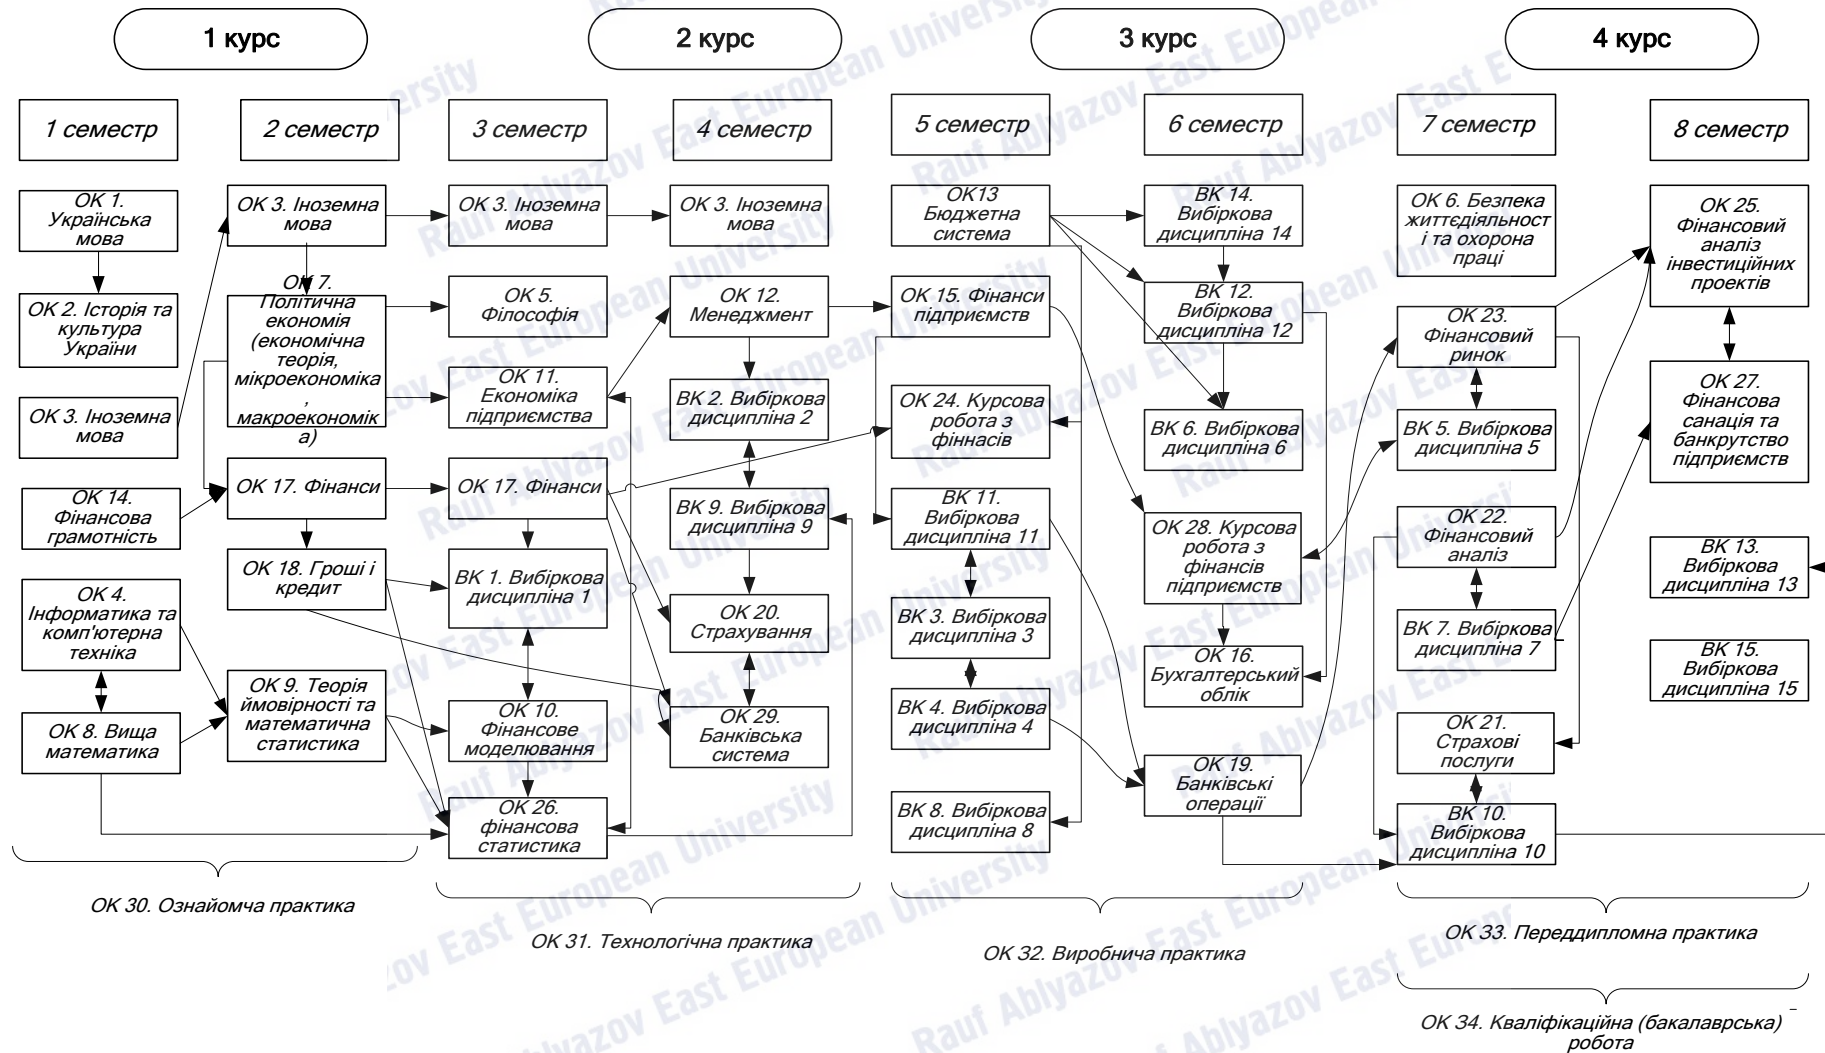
1 курс

2 курс

3 курс

4 курс

1 семестр

2 семестр

3 семестр

4 семестр

5 семестр

6 семестр

7 семестр

8 семестр

ОК 1. Українська мова

ОК 2. Історія та культура України

ОК 3. Іноземна мова

ОК 14. Фінансова грамотність

ОК 4. Інформатика та комп'ютерна техніка

ОК 8. Вища математика

ОК 3. Іноземна мова

ОК 7. Політична економія (економічна теорія, мікроекономіка, макроекономіка)

ОК 17. Фінанси

ОК 18. Гроші і кредит

ОК 9. Теорія ймовірності та математична статистика

ОК 3. Іноземна мова

ОК 5. Філософія

ОК 11. Економіка підприємства

ОК 17. Фінанси

ВК 1. Вибіркова дисципліна 1

ОК 10. Фінансове моделювання

ОК 26. фінансова статистика

ОК 3. Іноземна мова

ОК 12. Менеджмент

ВК 2. Вибіркова дисципліна 2

ВК 9. Вибіркова дисципліна 9

ОК 20. Страхування

ОК 29. Банківська система

ОК13 Бюджетна система

ОК 15. Фінанси підприємств

ОК 24. Курсова робота з фіннасів

ВК 11. Вибіркова дисципліна 11

ВК 3. Вибіркова дисципліна 3

ВК 4. Вибіркова дисципліна 4

ВК 8. Вибіркова дисципліна 8

ВК 14. Вибіркова дисципліна 14

ВК 12. Вибіркова дисципліна 12

ВК 6. Вибіркова дисципліна 6

ОК 28. Курсова робота з фінансів підприємств

ОК 16. Бухгалтерський облік

ОК 19. Банківські операції

ОК 6. Безпека життєдіяльност і та охорона праці

ОК 23. Фінансовий ринок

ВК 5. Вибіркова дисципліна 5

ОК 22. Фінансовий аналіз

ВК 7. Вибіркова дисципліна 7

ОК 21. Страхові послуги

ВК 10. Вибіркова дисципліна 10

ОК 25. Фінансовий аналіз інвестиційних проектів

ОК 27. Фінансова санація та банкрутство підприємств

ВК 13. Вибіркова дисципліна 13

ВК 15. Вибіркова дисципліна 15

ОК 30. Ознайомча практика

ОК 31. Технологічна практика

ОК 32. Виробнича практика

ОК 33. Переддипломна практика

ОК 34. Кваліфікаційна (бакалаврська) робота

Rauf Ablyazov East European University